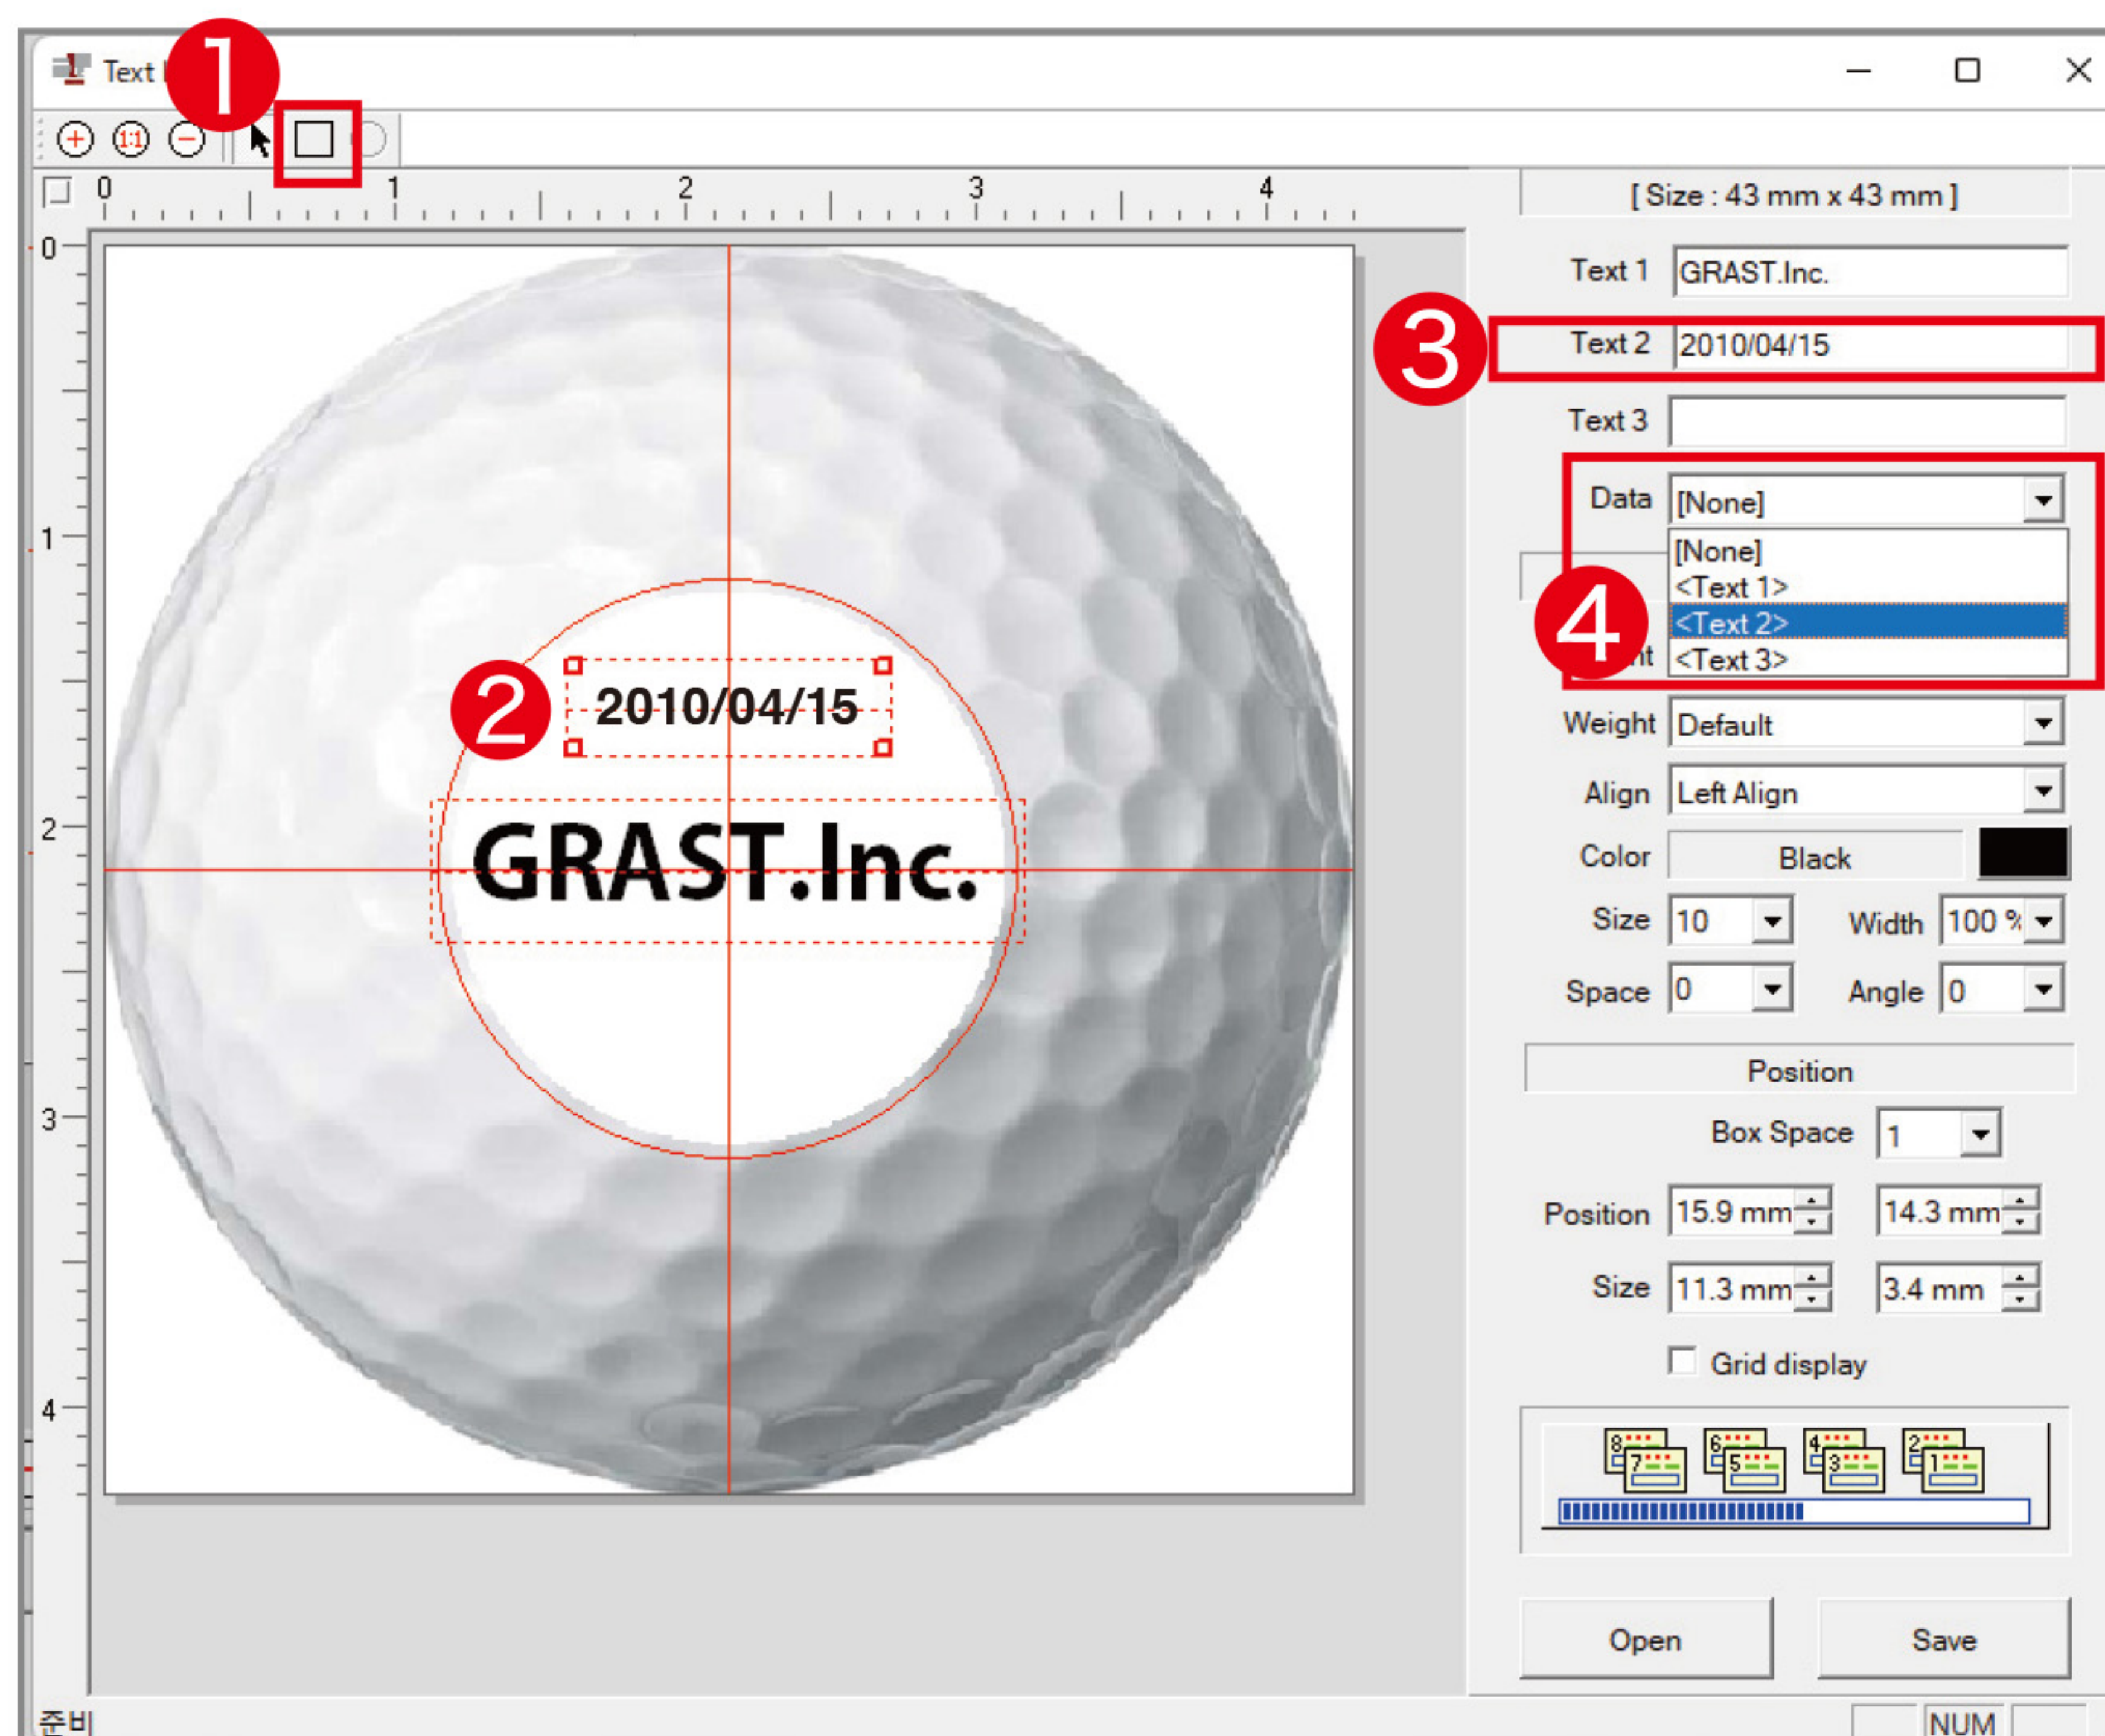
Text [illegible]

1

0 1 2 3 4

0
1
2
3
4

2

2010/04/15

GRAST.Inc.

[ Size : 43 mm x 43 mm ]

Text 1 GRAST.Inc.

3

Text 2 2010/04/15

Text 3

Data [None]

[None]
<Text 1>
<Text 2>
<Text 3>

4

Weight Default

Align Left Align

Color Black

Size 10 Width 100 %

Space 0 Angle 0

Position

Box Space 1

Position 15.9 mm 14.3 mm

Size 11.3 mm 3.4 mm

Grid display

Open Save

준비

NUM